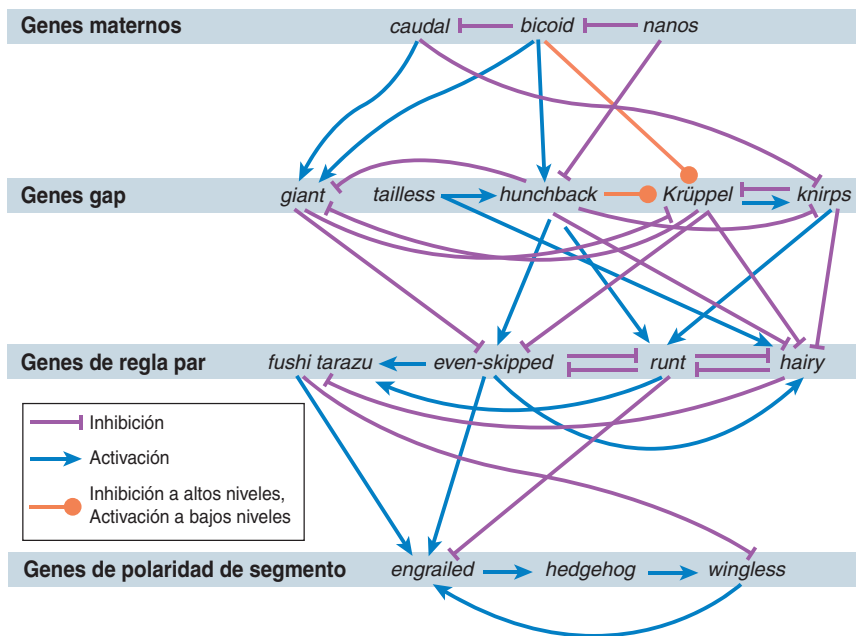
Genes maternos
caudal
bicoid
nanos

Genes gap
giant
tailless
hunchback
Krüppel
knirps

Genes de regla par
fushi tarazu
even-skipped
runt
hairy

Inhibición
Activación
Inhibición a altos niveles, Activación a bajos niveles

Genes de polaridad de segmento
engrailed
hedgehog
wingless